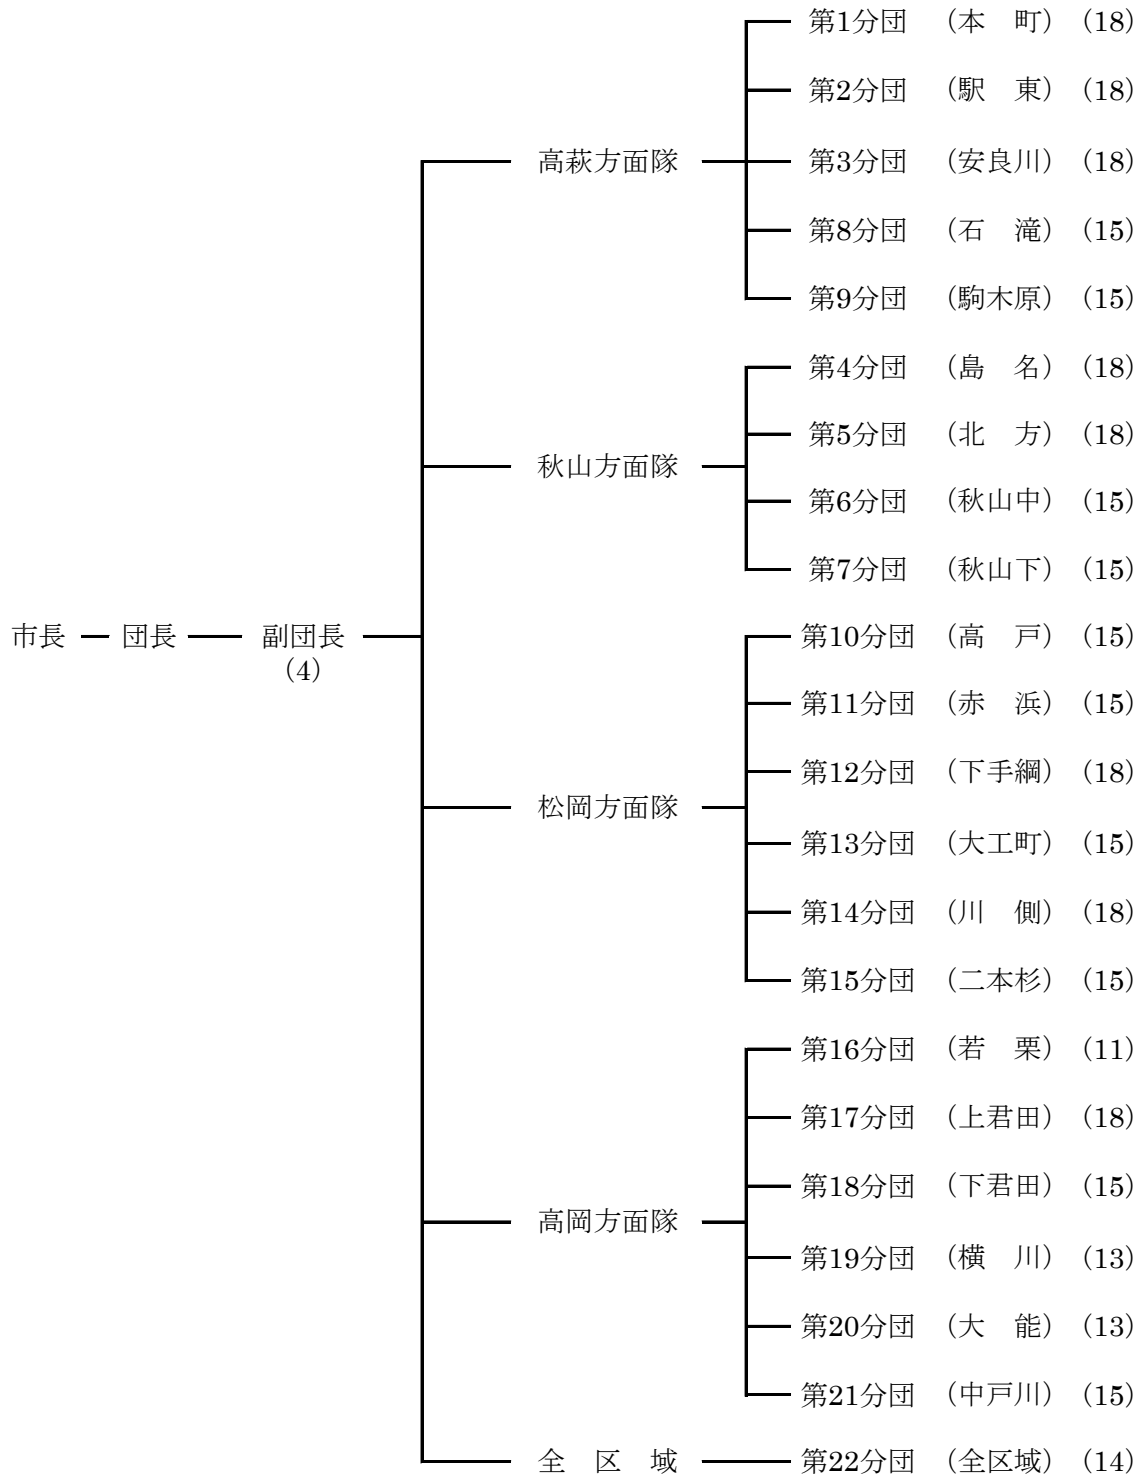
市長 — 団長 — 副団長（4）

高萩方面隊
第1分団 （本 町） (18)
第2分団 （駅 東） (18)
第3分団 （安良川） (18)
第8分団 （石 滝） (15)
第9分団 （駒木原） (15)

秋山方面隊
第4分団 （島 名） (18)
第5分団 （北 方） (18)
第6分団 （秋山中） (15)
第7分団 （秋山下） (15)

松岡方面隊
第10分団 （高 戸） (15)
第11分団 （赤 浜） (15)
第12分団 （下手綱） (18)
第13分団 （大工町） (15)
第14分団 （川 側） (18)
第15分団 （二本杉） (15)

高岡方面隊
第16分団 （若 栗） (11)
第17分団 （上君田） (18)
第18分団 （下君田） (15)
第19分団 （横 川） (13)
第20分団 （大 能） (13)
第21分団 （中戸川） (15)

全 区 域
第22分団 （全区域） (14)